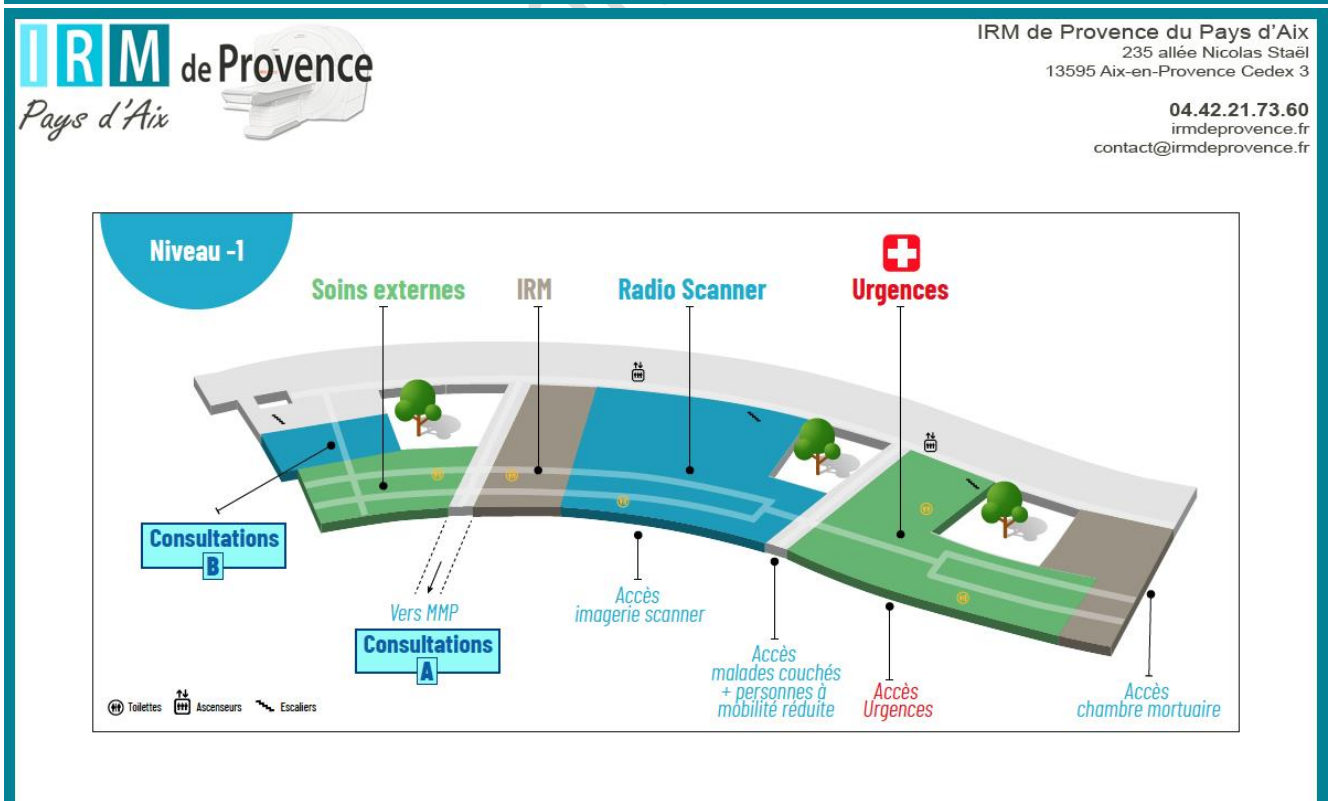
IRM de Provence
Pays d'Aix

IRM de Provence du Pays d'Aix
235 allée Nicolas Staël
13595 Aix-en-Provence Cedex 3

04.42.21.73.60
irmdeprovence.fr
contact@irmdeprovence.fr

Niveau -1

Soins externes
IRM
Radio Scanner
Urgences

Consultations
B

Vers MMP

Consultations
A

Accès
imagerie scanner

Accès
malades couchés
+ personnes à
mobilité réduite

Accès
Urgences

Accès
chambre mortuaire

Toilettes Ascenseurs Escaliers